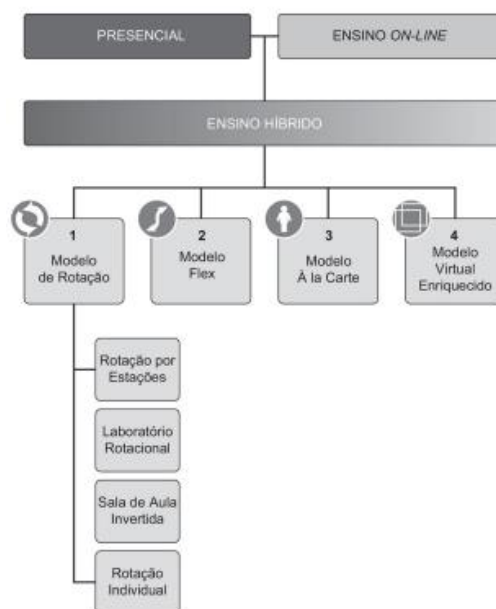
PRESENCIAL

ENSINO ON-LINE

ENSINO HÍBRIDO

1
Modelo
de Rotação

2
Modelo
Flex

3
Modelo
À la Carte

4
Modelo
Virtual
Enriquecido

Rotação por
Estações

Laboratório
Rotacional

Sala de Aula
Invertida

Rotação
Individual